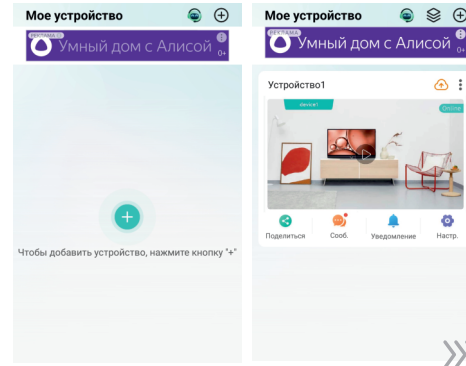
Мое устройство

РЕКЛАМА
Умный дом с Алисой
0+

Чтобы добавить устройство, нажмите кнопку "+"

Мое устройство

РЕКЛАМА
Умный дом с Алисой
0+

Устройство1

device1

Online

Поделиться

Сооб.

Уведомление

Настр.